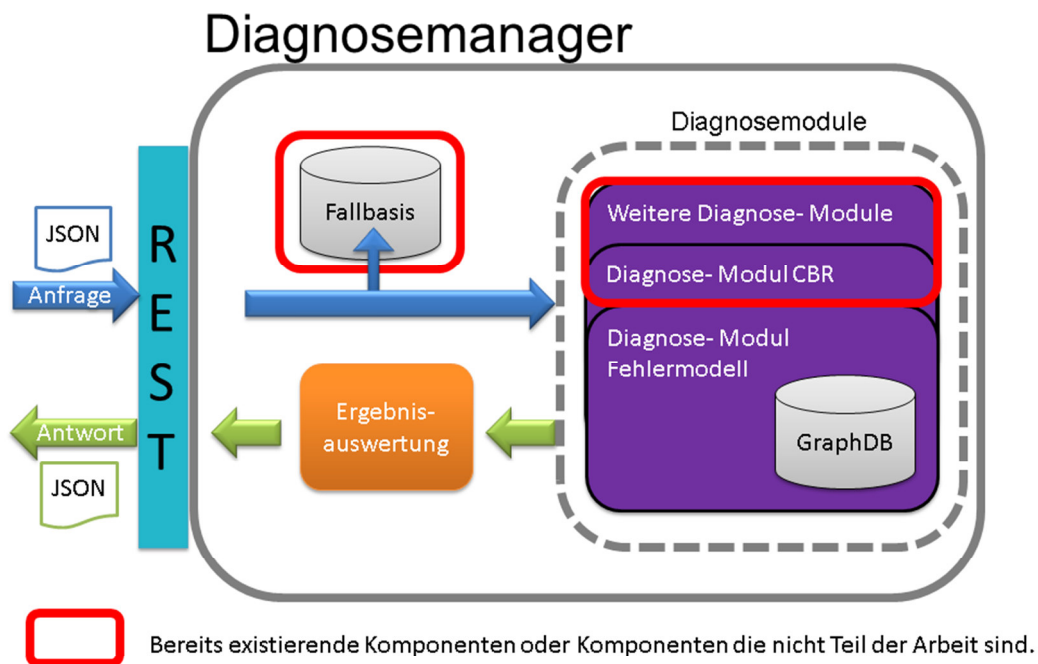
Diagnosemanager

JSON

Anfrage

REST

Antwort

JSON

Fallbasis

Diagnosemodule

Weitere Diagnose- Module

Diagnose- Modul CBR

Diagnose- Modul Fehlermodell

GraphDB

Ergebnis-auswertung

Bereits existierende Komponenten oder Komponenten die nicht Teil der Arbeit sind.